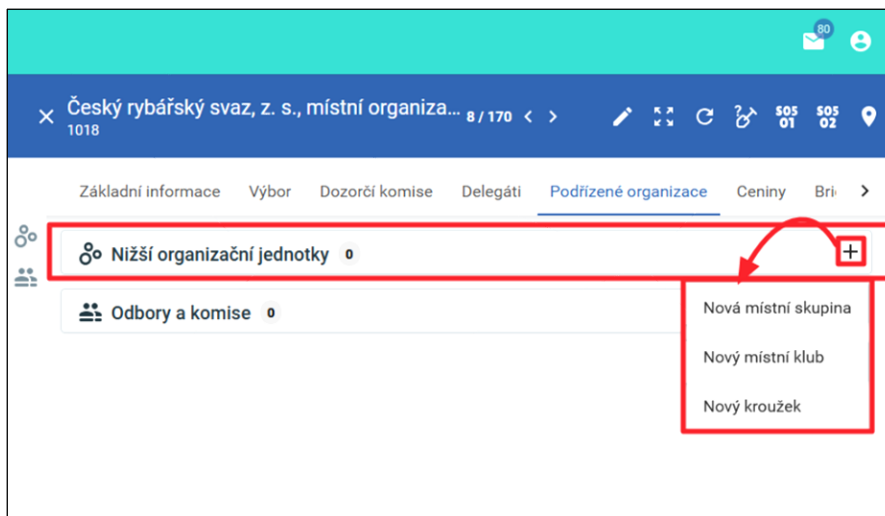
80

Český rybářský svaz, z. s., místní organiza...
1018
8 / 170

SOS 01 SOS 02

Základní informace Výbor Dozorčí komise Delegáti Podřízené organizace Ceniny Bri

Nižší organizační jednotky 0

Odbory a komise 0

Nová místní skupina

Nový místní klub

Nový kroužek